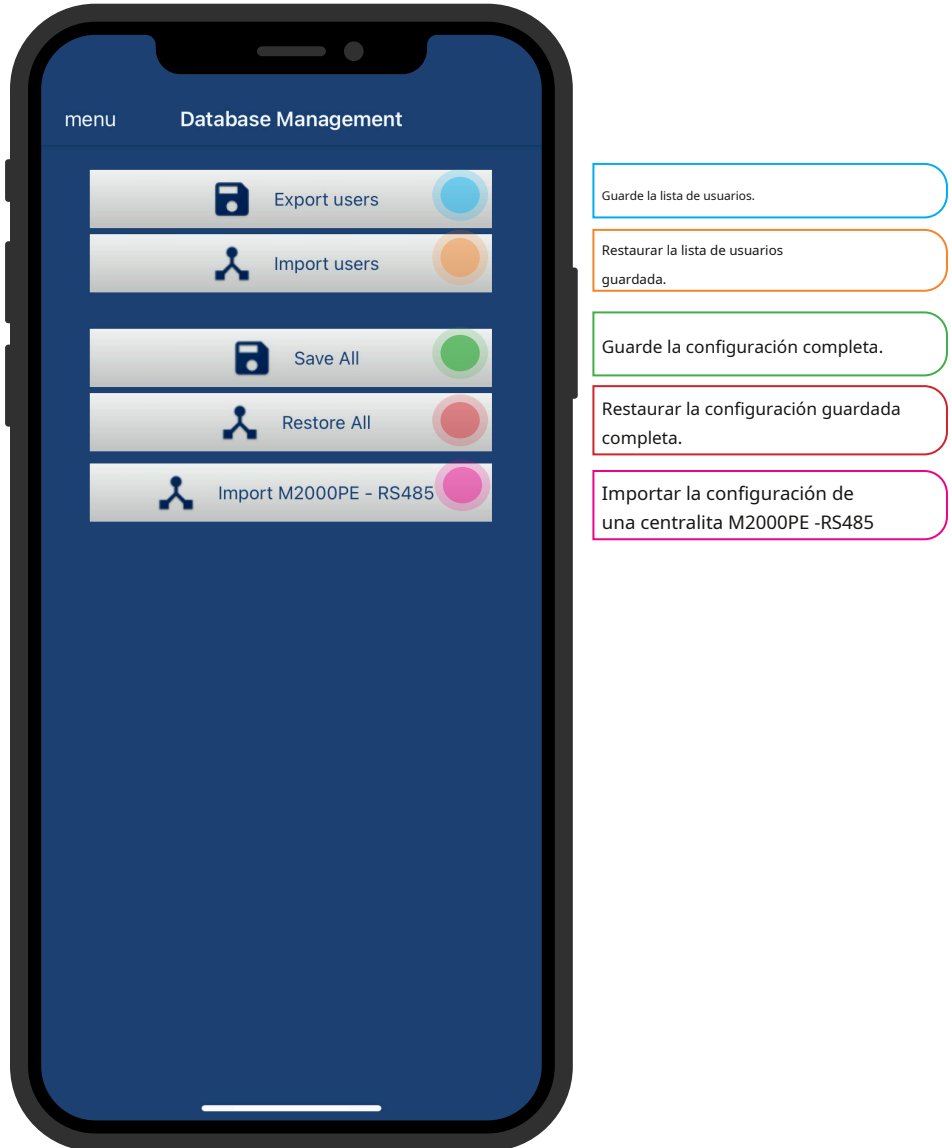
menu

Database Management

Export users

Import users

Save All

Restore All

Import M2000PE - RS485

Guarde la lista de usuarios.

Restaurar la lista de usuarios guardada.

Guarde la configuración completa.

Restaurar la configuración guardada completa.

Importar la configuración de una centralita M2000PE -RS485